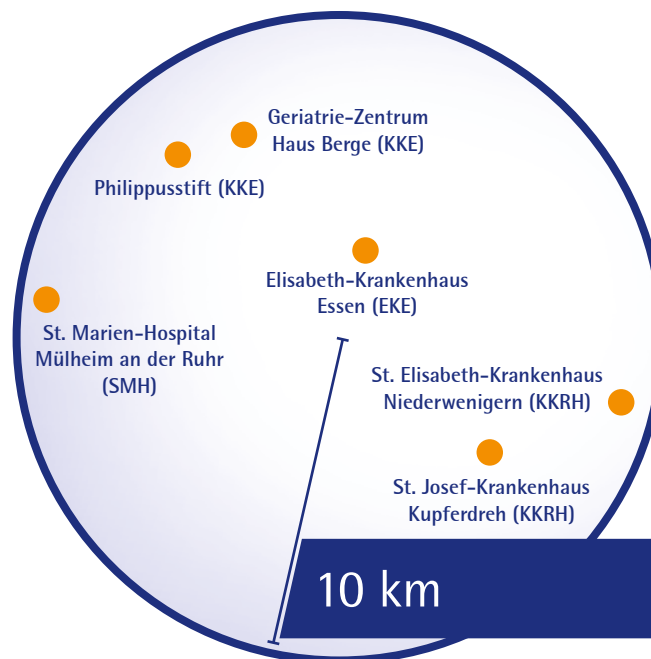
Geriatrie-Zentrum
Haus Berge (KKE)

Philippusstift (KKE)

Elisabeth-Krankenhaus
Essen (EKE)

St. Marien-Hospital
Mülheim an der Ruhr
(SMH)

St. Elisabeth-Krankenhaus
Niederwenigern (KKRH)

St. Josef-Krankenhaus
Kupferdreh (KKRH)

10 km